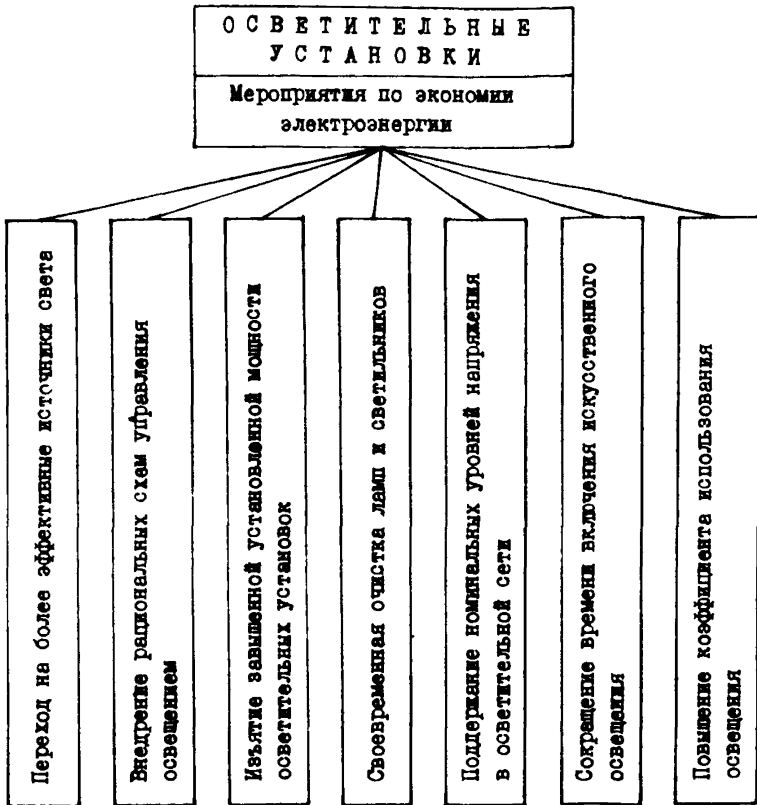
ОСВЕТИТЕЛЬНЫЕ УСТАНОВКИ

Мероприятия по экономии электроэнергии

Переход на более эффективные источники света

Внедрение рациональных схем управления освещением

Изъятие завышенной установленной мощности осветительных установок

Своевременная очистка ламп и светильников

Поддержание номинальных уровней напряжения в осветительной сети

Сокращение времени включения искусственного освещения

Повышение коэффициента использования освещения